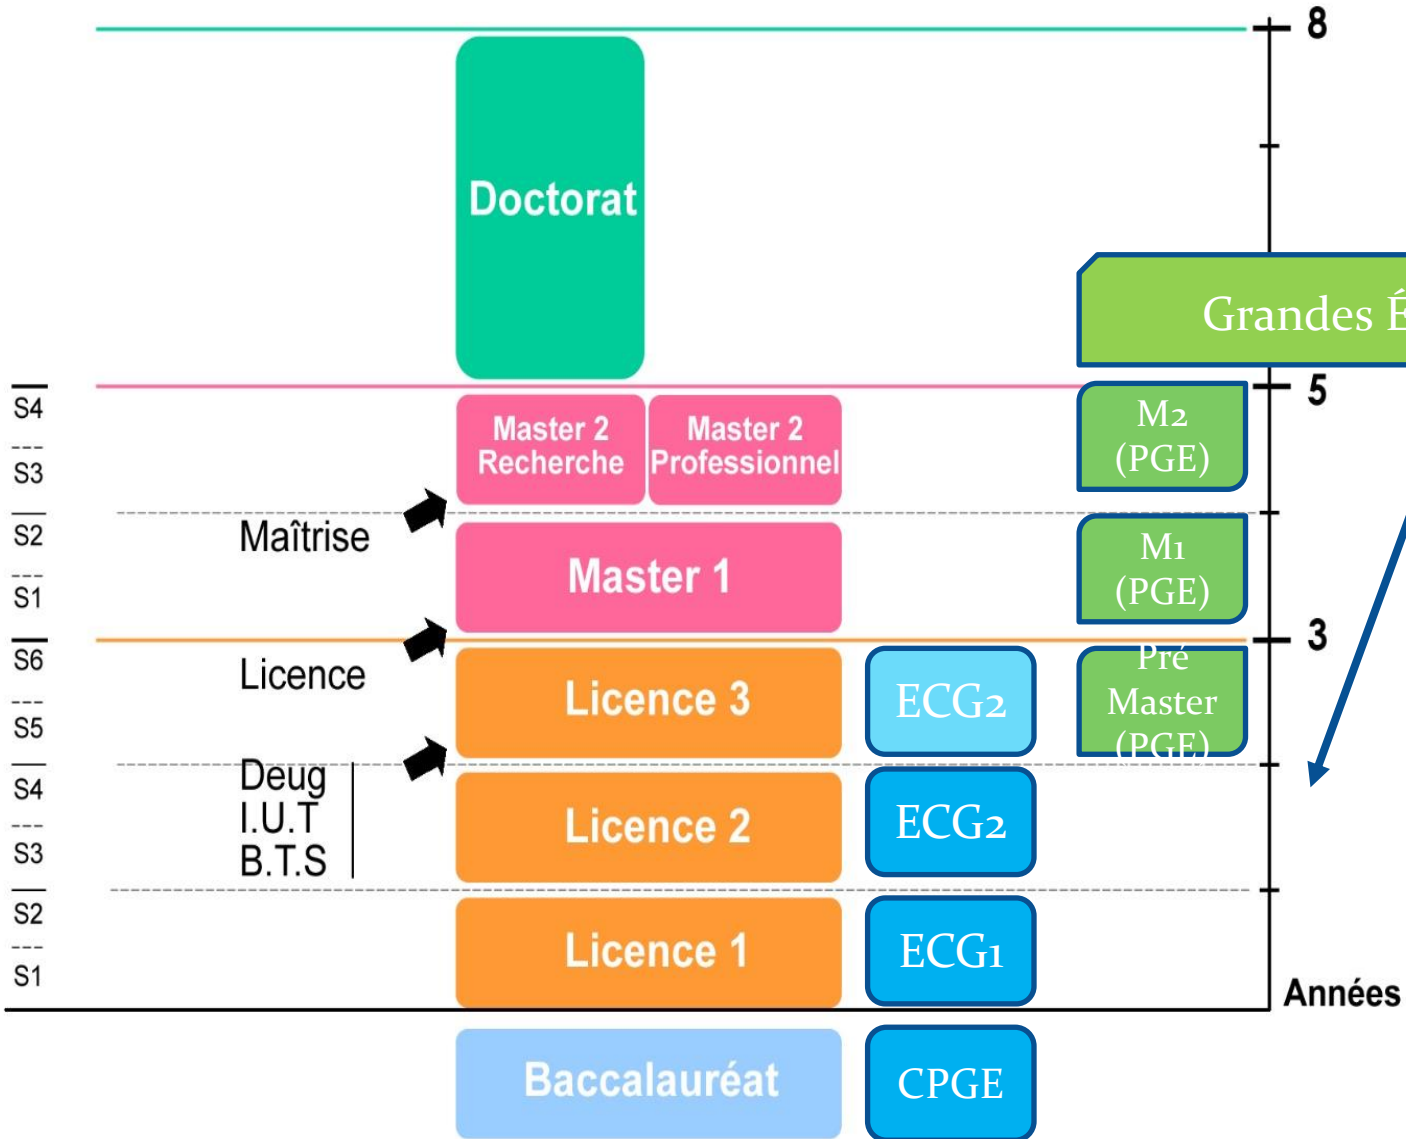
8

Doctorat

Grandes É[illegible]

S4
S3
S2
S1
S6
S5
S4
S3
S2
S1

5

Master 2 Recherche

Master 2 Professionnel

M2 (PGE)

Maîtrise

Master 1

M1 (PGE)

3

Licence

Licence 3

ECG2

Pré Master (PGE)

Deug
I.U.T
B.T.S

Licence 2

ECG2

Licence 1

ECG1

Années

Baccalauréat

CPGE